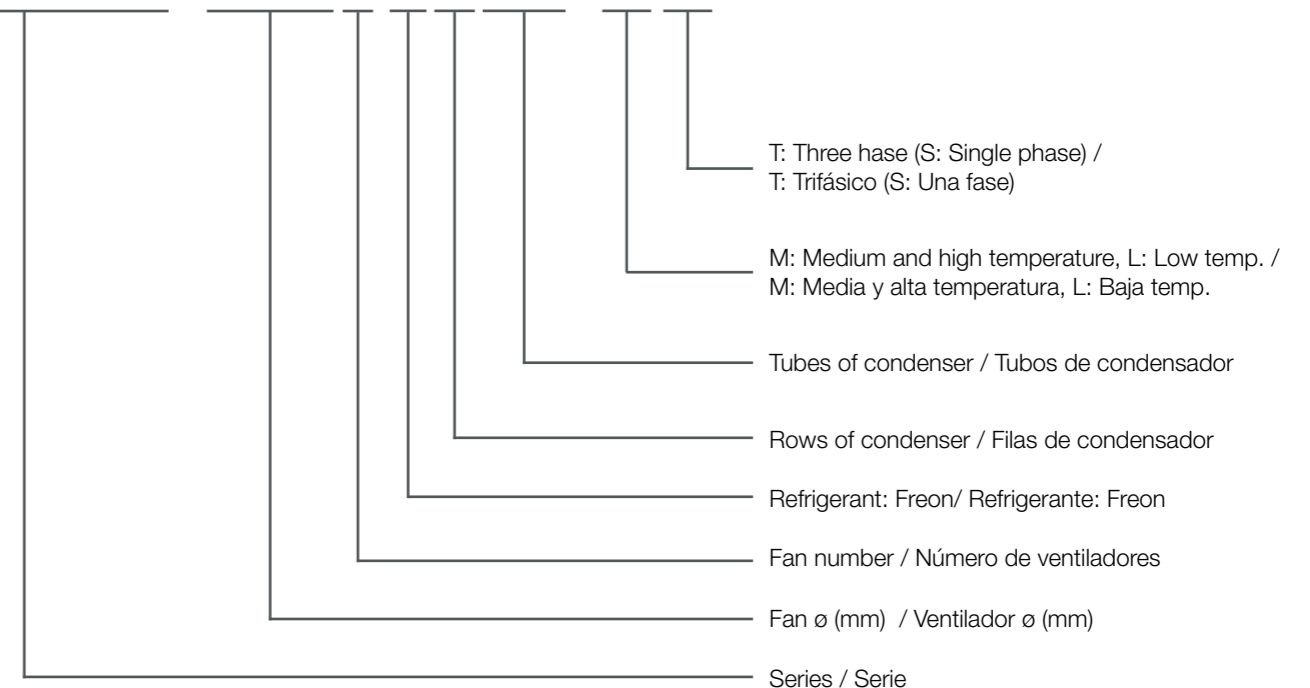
T: Three hase (S: Single phase) /
T: Trifásico (S: Una fase)

M: Medium and high temperature, L: Low temp. /
M: Media y alta temperatura, L: Baja temp.

Tubes of condenser / Tubos de condensador

Rows of condenser / Filas de condensador

Refrigerant: Freon/ Refrigerante: Freon

Fan number / Número de ventiladores

Fan ø (mm) / Ventilador ø (mm)

Series / Serie